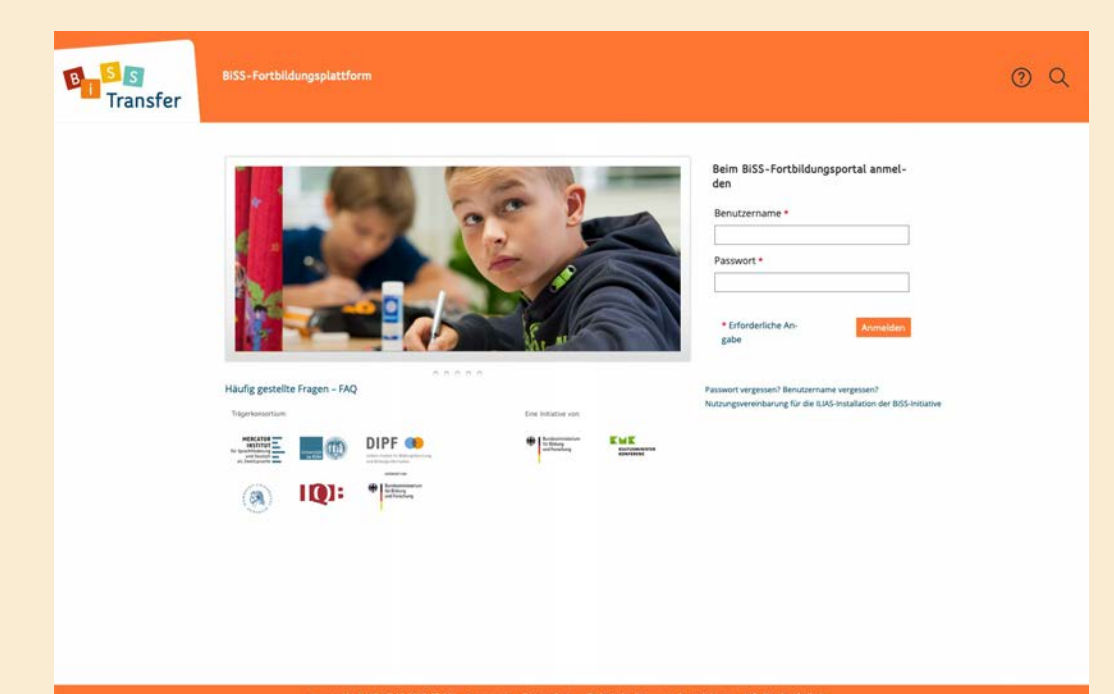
BiSS Transfer

BiSS-Fortbildungsplattform

Beim BiSS-Fortbildungsportal anmelden

Benutzername *

Passwort *

* Erforderliche Angabe

Anmelden

Häufig gestellte Fragen – FAQ

Trägerkonsortium:

MERCATOR INSTITUT für Sprachförderung und Deutsch als Zweitsprache

DIPF

IQB

Bundesministerium für Bildung und Forschung

Eine Initiative von:

Bundesministerium für Bildung und Forschung

KMK KULTUSMINISTER KONFERENZ

Passwort vergessen? Benutzername vergessen?

Nutzungsvereinbarung für die ILIAS-Installation der BiSS-Initiative